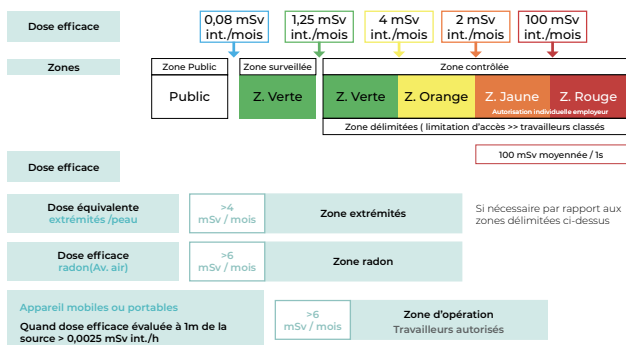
Dose efficace

0,08 mSv int./mois

1,25 mSv int./mois

4 mSv int./mois

2 mSv int./mois

100 mSv int./mois

Zones

Zone Public

Public

Zone surveillée

Z. Verte

Zone contrôlée

Z. Verte

Z. Orange

Z. Jaune

Autorisation individuelle employeur

Z. Rouge

Zone délimitées ( limitation d'accès >> travailleurs classés

Dose efficace

100 mSv moyennée / 1s

Dose équivalente extrémités /peau

>4 mSv / mois

Zone extrémités

Si nécessaire par rapport aux zones délimitées ci-dessus

Dose efficace radon(Av. air)

>6 mSv / mois

Zone radon

Appareil mobiles ou portables

Quand dose efficace évaluée à 1m de la source > 0,0025 mSv int./h

>6 mSv / mois

Zone d'opération

Travailleurs autorisés